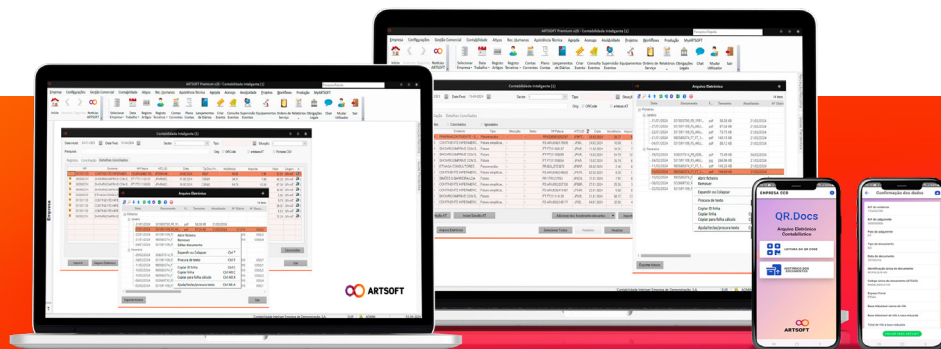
ARTSOFT Premium v20 - Contabilidade Inteligente

Contabilidade Inteligente

Arquivo Eletrônico

Abrir/Remover
Remover
Expandir ou Colapsar
Procura de texto
Copiar Grifo
Copiar para folha calculo
Ajuda/Teclas/procura texto

Exportar Arquivo

ARTSOFT

EMPRESA CCS

QR.Docs

Arquivo Eletrônico Contabilístico

LEITURA DE QR CODE

HISTÓRICO DOS DOCUMENTOS

ARTSOFT

Confirmação dos dados

ARTSOFT Premium v20 - Contabilidade Inteligente